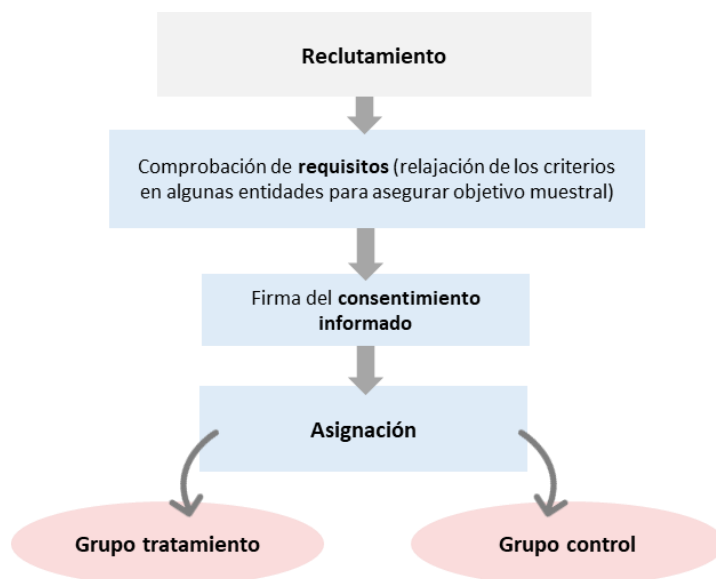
Reclutamiento

Comprobación de requisitos (relajación de los criterios en algunas entidades para asegurar objetivo muestral)

Firma del consentimiento informado

Asignación

Grupo tratamiento

Grupo control